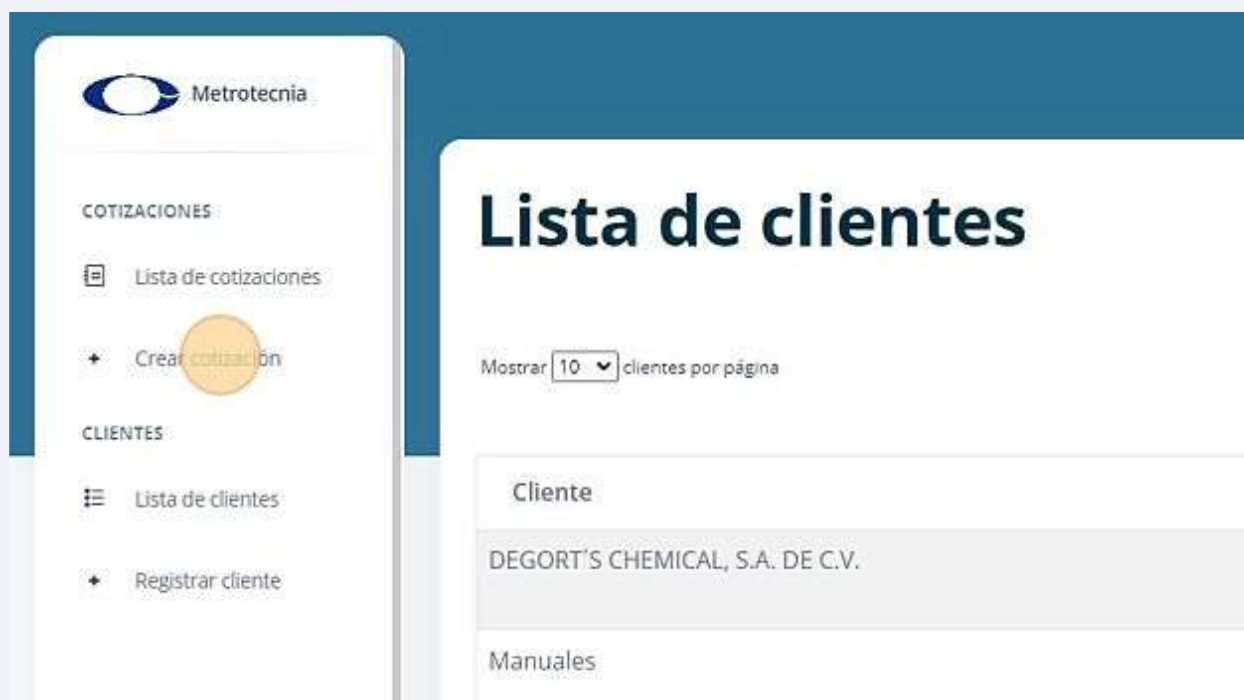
Metrotecnia

COTIZACIONES

Lista de cotizaciones

Crear cotización

CLIENTES

Lista de clientes

Registrar cliente

Lista de clientes

Mostrar 10 clientes por página

| Cliente |
|---|
| DEGORT´S CHEMICAL, S.A. DE C.V. |
| Manuales |